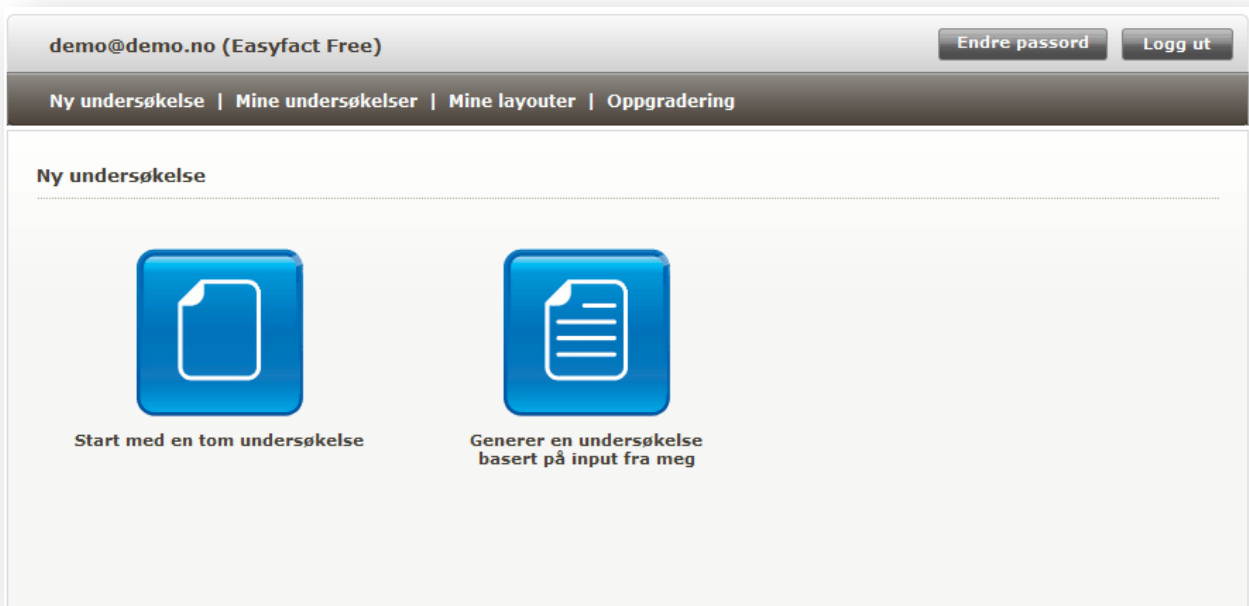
demo@demo.no (Easyfact Free)

Endre passord

Logg ut

Ny undersøkelse | Mine undersøkelser | Mine layouter | Oppgradering

Ny undersøkelse

Start med en tom undersøkelse

Generer en undersøkelse basert på input fra meg